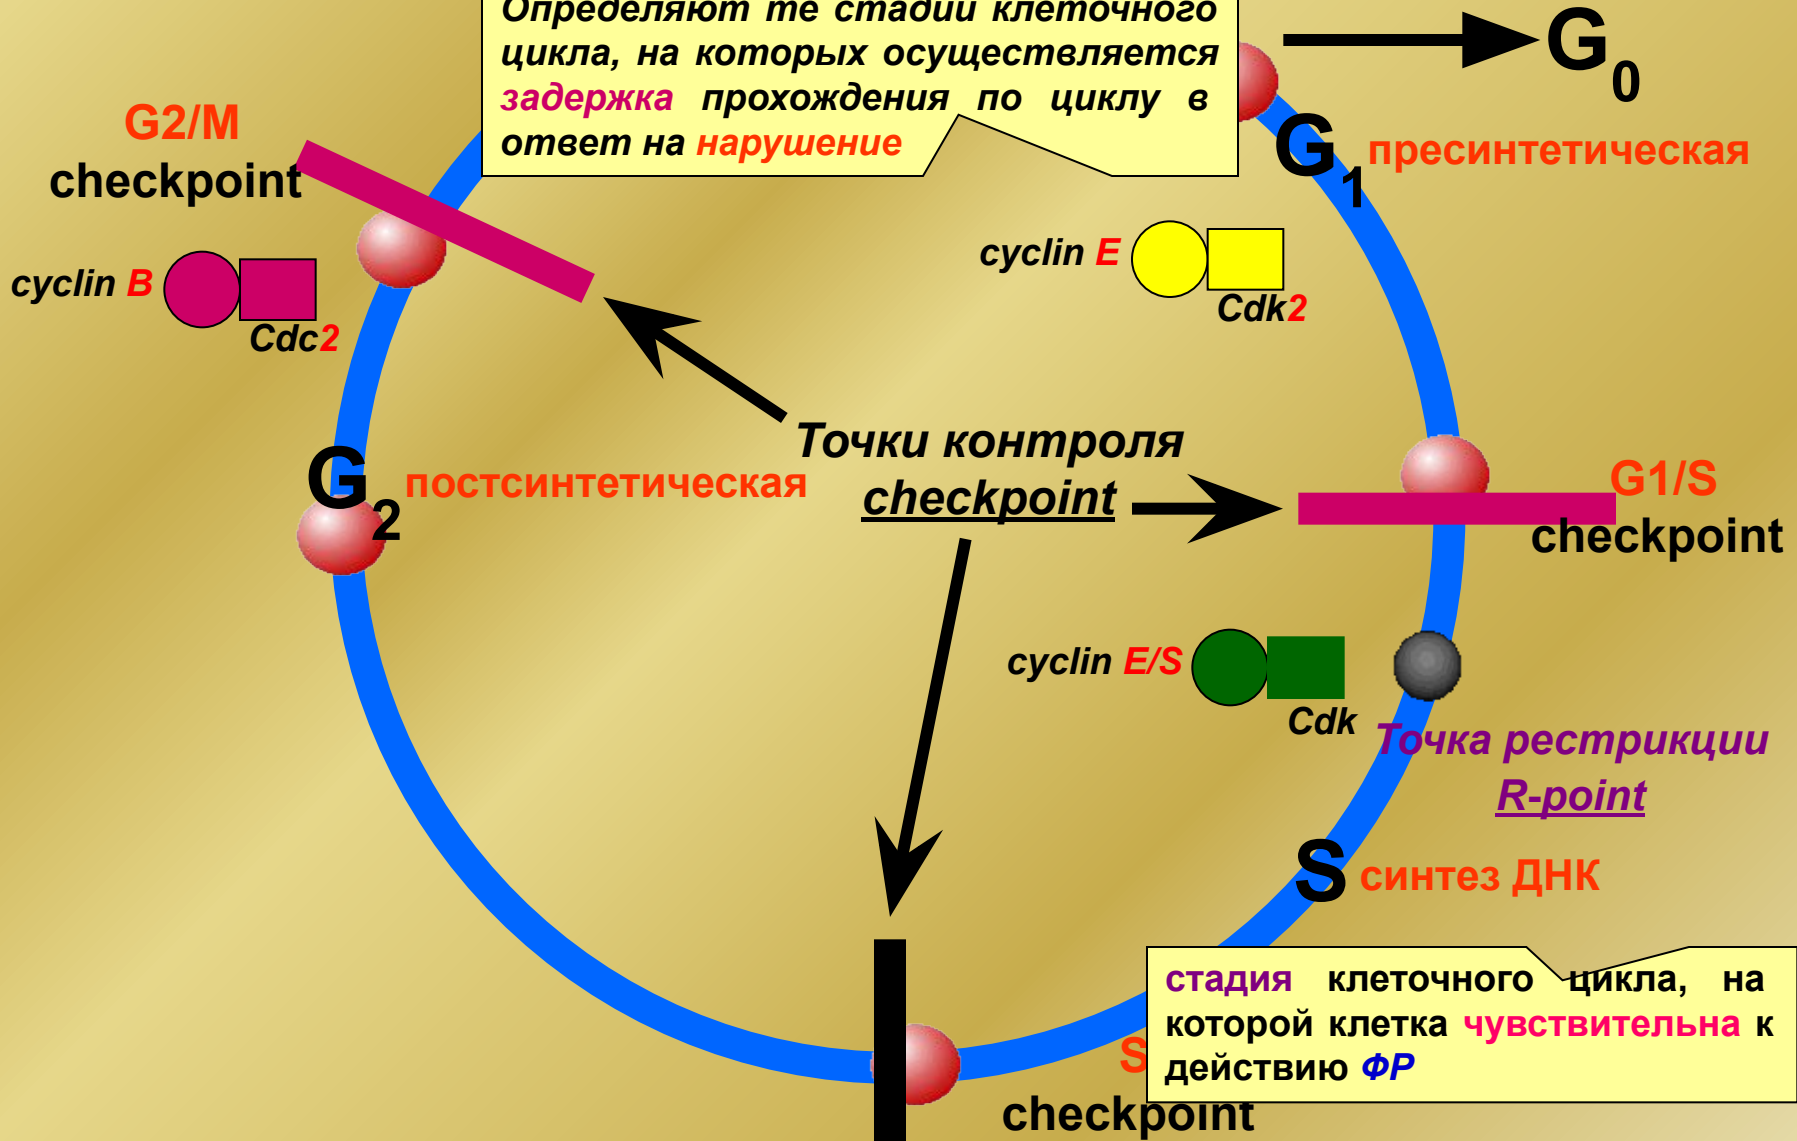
Определяют те стадии клеточного цикла, на которых осуществляется задержка прохождения по циклу в ответ на нарушение

$G_0$

G2/M checkpoint

$G_1$ пресинтетическая

cyclin E Cdk2

cyclin B Cdc2

Точки контроля checkpoint

$G_2$ постсинтетическая

G1/S checkpoint

cyclin E/S Cdk

Точка рестрикции R-point

S синтез ДНК

стадия клеточного цикла, на которой клетка чувствительна к действию ФР

S checkpoint